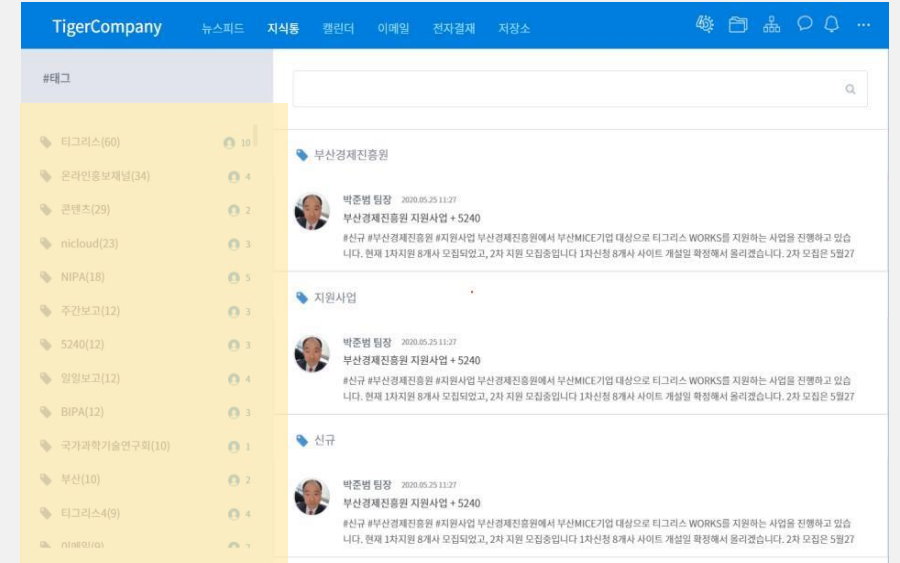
TigerCompany 뉴스피드 지식통 캘린더 이메일 전자결재 저장소 ···

#태그

티그리스(60) 10
온라인홍보채널(34) 4
콘텐츠(29) 2
nicloud(23) 3
NIPA(18) 5
주간보고(12) 3
5240(12) 3
일일보고(12) 4
BIPA(12) 3
국가과학기술연구회(10) 1
부산(10) 2
티그리스4(9) 4
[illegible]

부산경제진흥원

박준범 팀장 2020.05.25 11:27
부산경제진흥원 지원사업 + 5240
#신규 #부산경제진흥원 #지원사업 부산경제진흥원에서 부산MICE기업 대상으로 티그리스 WORKS를 지원하는 사업을 진행하고 있습니다. 현재 1차지원 8개사 모집되었고, 2차 지원 모집중입니다 1차신청 8개사 사이트 개설일 확정해서 올리겠습니다. 2차 모집은 5월27

지원사업

박준범 팀장 2020.05.25 11:27
부산경제진흥원 지원사업 + 5240
#신규 #부산경제진흥원 #지원사업 부산경제진흥원에서 부산MICE기업 대상으로 티그리스 WORKS를 지원하는 사업을 진행하고 있습니다. 현재 1차지원 8개사 모집되었고, 2차 지원 모집중입니다 1차신청 8개사 사이트 개설일 확정해서 올리겠습니다. 2차 모집은 5월27

신규

박준범 팀장 2020.05.25 11:27
부산경제진흥원 지원사업 + 5240
#신규 #부산경제진흥원 #지원사업 부산경제진흥원에서 부산MICE기업 대상으로 티그리스 WORKS를 지원하는 사업을 진행하고 있습니다. 현재 1차지원 8개사 모집되었고, 2차 지원 모집중입니다 1차신청 8개사 사이트 개설일 확정해서 올리겠습니다. 2차 모집은 5월27